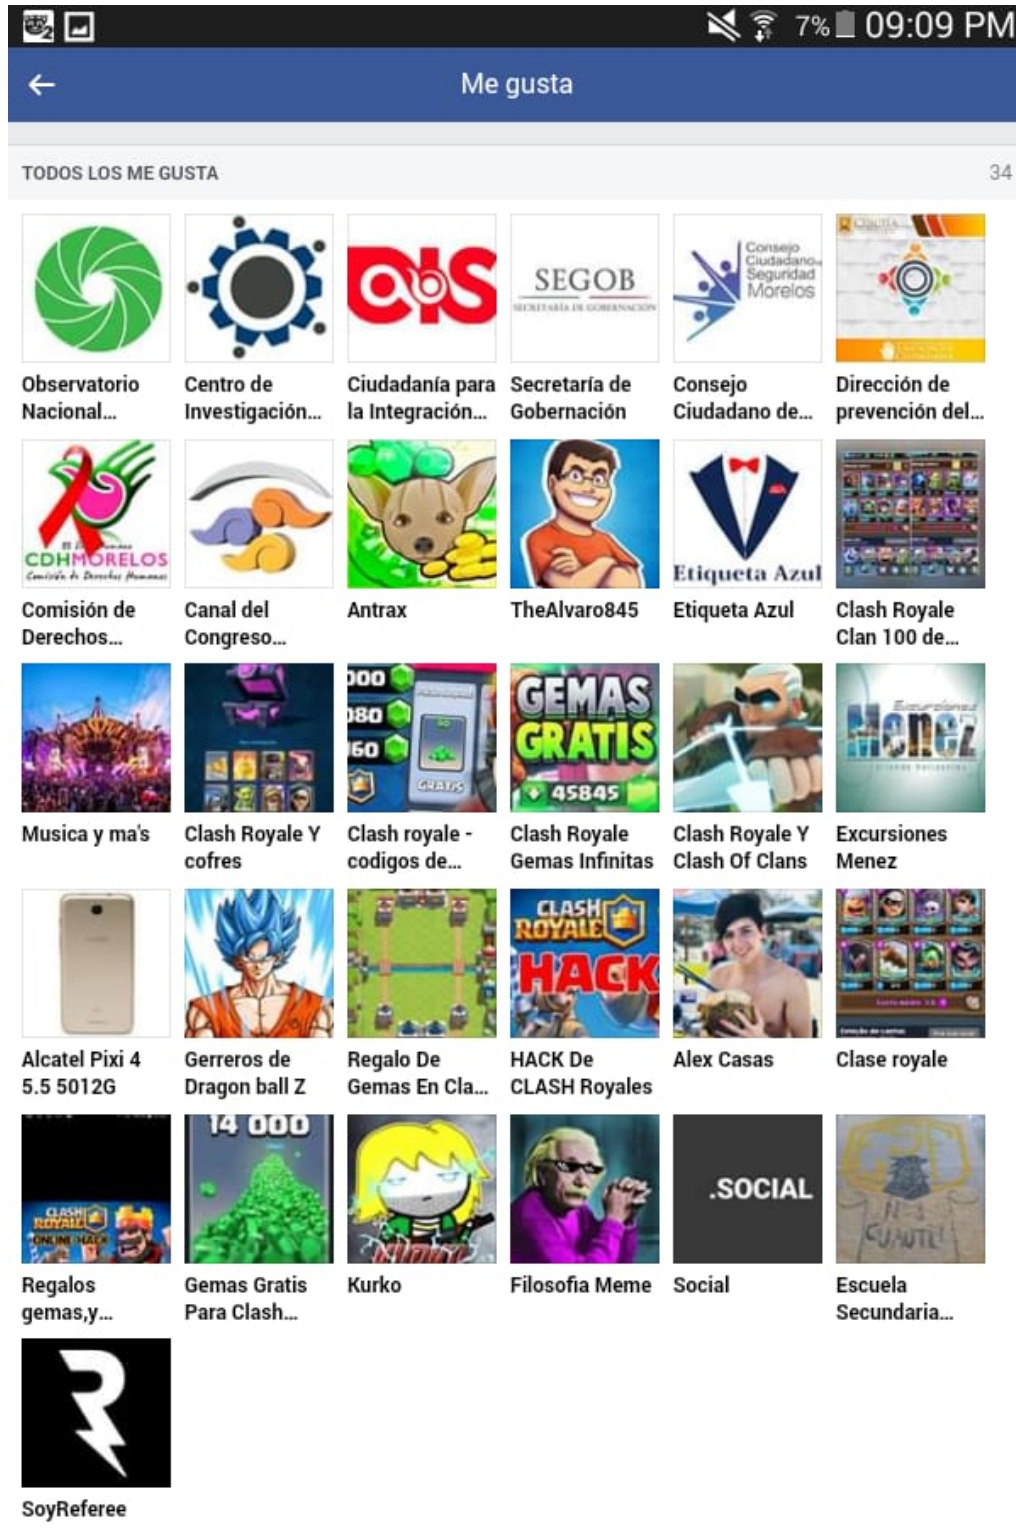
7% 09:09 PM

Me gusta

TODOS LOS ME GUSTA 34

Observatorio Nacional...

Centro de Investigación...

Ciudadanía para la Integración...

SEGOB SECRETARÍA DE GOBERNACIÓN

Secretaría de Gobernación

Consejo Ciudadano Seguridad Morelos

Consejo Ciudadano de...

Dirección de prevención del...

CDHMORELOS Comisión de Derechos Humanos

Comisión de Derechos...

Canal del Congreso...

Antrax

TheAlvaro845

Etiqueta Azul

Etiqueta Azul

Clash Royale Clan 100 de...

Musica y ma's

Clash Royale Y cofres

Clash royale - codigos de...

GEMAS GRATIS 45845

Clash Royale Gemas Infinitas

Clash Royale Y Clash Of Clans

Excursiones Menez

Excursiones Menez

Alcatel Pixi 4 5.5 5012G

Gerreros de Dragon ball Z

Regalo De Gemas En Cla...

CLASH ROYALE HACK

HACK De CLASH Royales

Alex Casas

Clase royale

CLASH ROYALE ONLINE HACK

Regalos gemas,y...

14 000

Gemas Gratis Para Clash...

Kurko

Filosofia Meme

.SOCIAL

Social

CUAUTLI

Escuela Secundaria...

SoyReferee